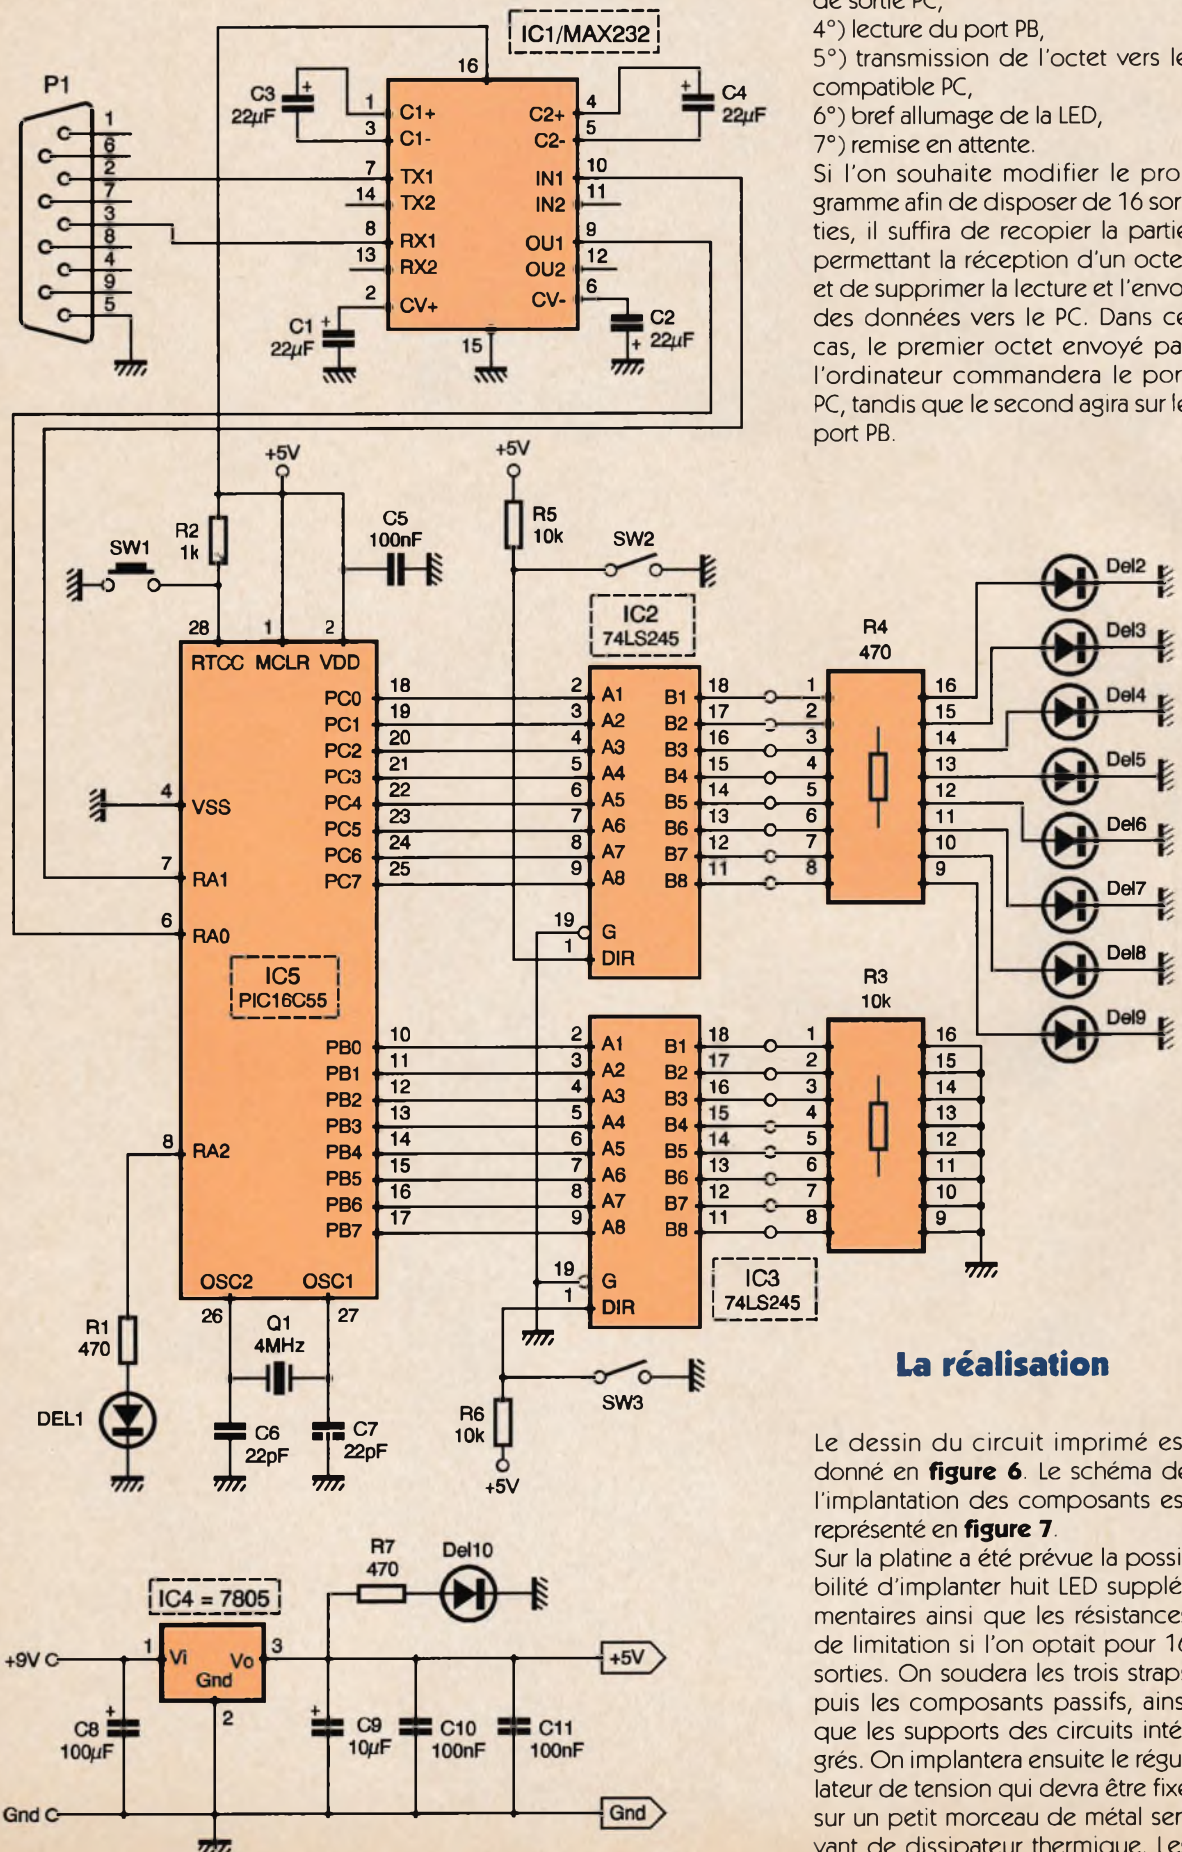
de sortie PC,
4°) lecture du port PB,
5°) transmission de l'octet vers le compatible PC,
6°) bref allumage de la LED,
7°) remise en attente.
Si l'on souhaite modifier le programme afin de disposer de 16 sorties, il suffira de recopier la partie permettant la réception d'un octet et de supprimer la lecture et l'envoi des données vers le PC. Dans ce cas, le premier octet envoyé par l'ordinateur commandera le port PC, tandis que le second agira sur le port PB.

IC1/MAX232
P1
C3 22µF
C4 22µF
16
1 C1+
3 C1-
7 TX1
14 TX2
8 RX1
13 RX2
2 CV+
C2+ 4
C2- 5
IN1 10
IN2 11
OU1 9
OU2 12
CV- 6
15
C1 22µF
C2 22µF
1 6 2 7 3 8 4 9 5
+5V
+5V
R2 1k
SW1
C5 100nF
R5 10k
SW2
IC2 74LS245
28 1 2
RTCC MCLR VDD
4 VSS
7 RA1
6 RA0
IC5 PIC16C55
8 RA2
PC0 18
PC1 19
PC2 20
PC3 21
PC4 22
PC5 23
PC6 24
PC7 25
PB0 10
PB1 11
PB2 12
PB3 13
PB4 14
PB5 15
PB6 16
PB7 17
OSC2 OSC1
26 27
Q1 4MHz
C6 22pF
C7 22pF
R1 470
DEL1
A1 A2 A3 A4 A5 A6 A7 A8
B1 B2 B3 B4 B5 B6 B7 B8
19 G
1 DIR
R4 470
R3 10k
Del2 Del3 Del4 Del5 Del6 Del7 Del8 Del9
IC3 74LS245
SW3
R6 10k
+5V

La réalisation

R7 470
Del10
IC4 = 7805
+9V
1 Vi Vo 3
Gnd 2
C8 100µF
C9 10µF
C10 100nF
C11 100nF
+5V
Gnd
Gnd

Le dessin du circuit imprimé est donné en **figure 6**. Le schéma de l'implantation des composants est représenté en **figure 7**.
Sur la platine a été prévue la possibilité d'implanter huit LED supplémentaires ainsi que les résistances de limitation si l'on optait pour 16 sorties. On soudera les trois straps puis les composants passifs, ainsi que les supports des circuits intégrés. On implantera ensuite le régulateur de tension qui devra être fixé sur un petit morceau de métal servant de dissipateur thermique. Les